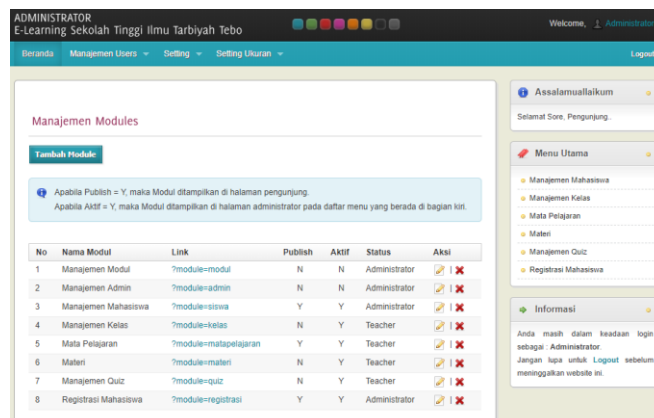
ADMINISTRATOR
E-Learning Sekolah Tinggi Ilmu Tarbiyah Tebo

Welcome, Administrator

Beranda | Manajemen Users | Setting | Setting Ukuran | Logout

Manajemen Modules

Tambah Module

Apabila Publish = Y, maka Modul ditampilkan di halaman pengunjung.
Apabila Aktif = Y, maka Modul ditampilkan di halaman administrator pada daftar menu yang berada di bagian kiri.

| No | Nama Modul | Link | Publish | Aktif | Status | Aksi |
|---|---|---|---|---|---|---|
| 1 | Manajemen Modul | ?module=modul | N | N | Administrator | \| |
| 2 | Manajemen Admin | ?module=admin | N | N | Administrator | \| |
| 3 | Manajemen Mahasiswa | ?module=siswa | Y | Y | Administrator | \| |
| 4 | Manajemen Kelas | ?module=kelas | N | Y | Teacher | \| |
| 5 | Mata Pelajaran | ?module=matapelajaran | Y | Y | Teacher | \| |
| 6 | Materi | ?module=materi | N | Y | Teacher | \| |
| 7 | Manajemen Quiz | ?module=quiz | N | Y | Teacher | \| |
| 8 | Registrasi Mahasiswa | ?module=registrasi | Y | Y | Administrator | \| |

Assalamuallaikum

Selamat Sore, Pengunjung..

Menu Utama

Manajemen Mahasiswa
Manajemen Kelas
Mata Pelajaran
Materi
Manajemen Quiz
Registrasi Mahasiswa

Informasi

Anda masih dalam keadaan login sebagai : Administrator.
Jangan lupa untuk Logout sebelum meninggalkan website ini.